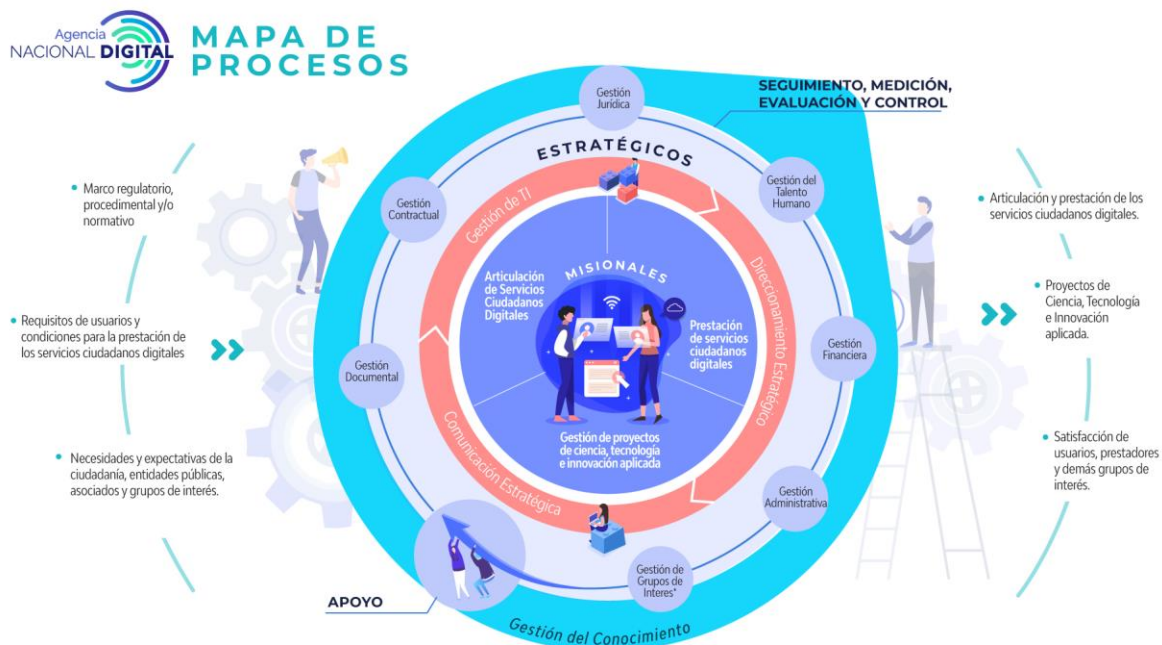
Agencia NACIONAL DIGITAL

MAPA DE PROCESOS

SEGUIMIENTO, MEDICIÓN, EVALUACIÓN Y CONTROL

Marco regulatorio, procedimental y/o normativo

Requisitos de usuarios y condiciones para la prestación de los servicios ciudadanos digitales

Necesidades y expectativas de la ciudadanía, entidades públicas, asociados y grupos de interés.

Gestión Jurídica

ESTRATÉGICOS

Gestión Contractual

Gestión del Talento Humano

Gestión de TI

Direccionamiento Estratégico

Comunicación Estratégica

MISIONALES

Articulación de Servicios Ciudadanos Digitales

Prestación de servicios ciudadanos digitales

Gestión de proyectos de ciencia, tecnología e innovación aplicada

Gestión Documental

Gestión Financiera

Gestión Administrativa

Gestión de Grupos de Interes*

APOYO

Gestión del Conocimiento

Articulación y prestación de los servicios ciudadanos digitales.

Proyectos de Ciencia, Tecnología e Innovación aplicada.

Satisfacción de usuarios, prestadores y demás grupos de interés.